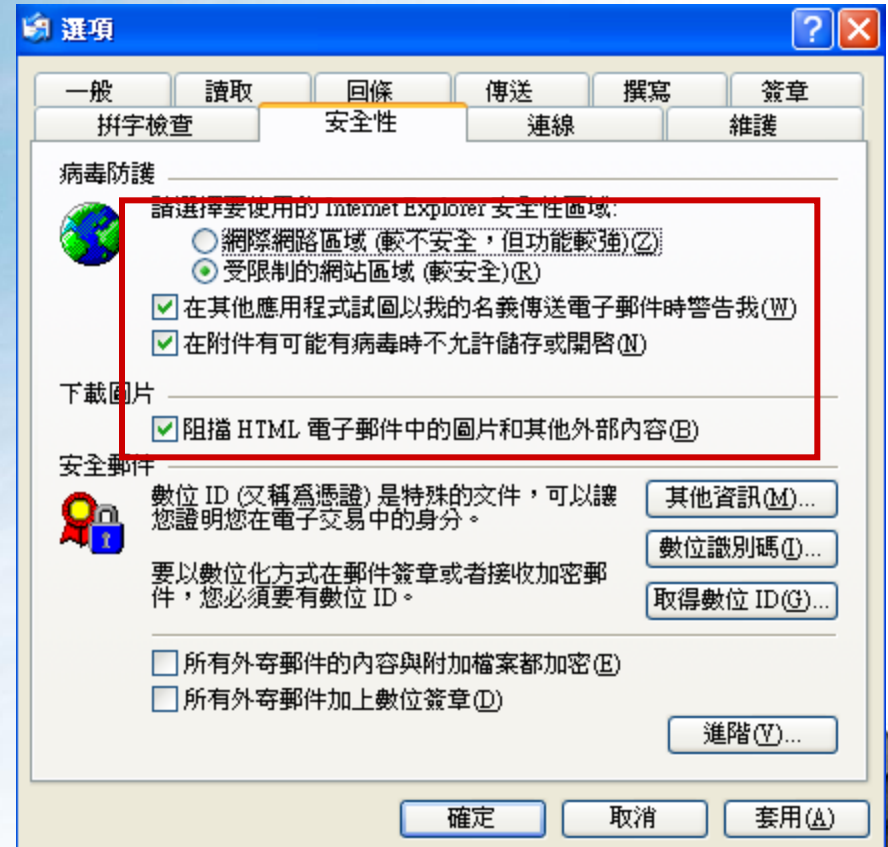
選項

一般 | 讀取 | 回條 | 傳送 | 撰寫 | 簽章
拼字檢查 | 安全性 | 連線 | 維護

病毒防護

請選擇要使用的 Internet Explorer 安全性區域:

網際網路區域 (較不安全，但功能較強)(Z)

受限制的網站區域 (較安全)(R)

在其他應用程式試圖以我的名義傳送電子郵件時警告我(W)

在附件有可能有病毒時不允許儲存或開啟(N)

下載圖片

阻擋 HTML 電子郵件中的圖片和其他外部內容(B)

安全郵件

數位 ID (又稱爲憑證) 是特殊的文件，可以讓您證明您在電子交易中的身分。

其他資訊(M)...

數位識別碼(I)...

要以數位化方式在郵件簽章或者接收加密郵件，您必須要有數位 ID。

取得數位 ID(G)...

所有外寄郵件的內容與附加檔案都加密(E)

所有外寄郵件加上數位簽章(D)

進階(V)...

確定 | 取消 | 套用(A)